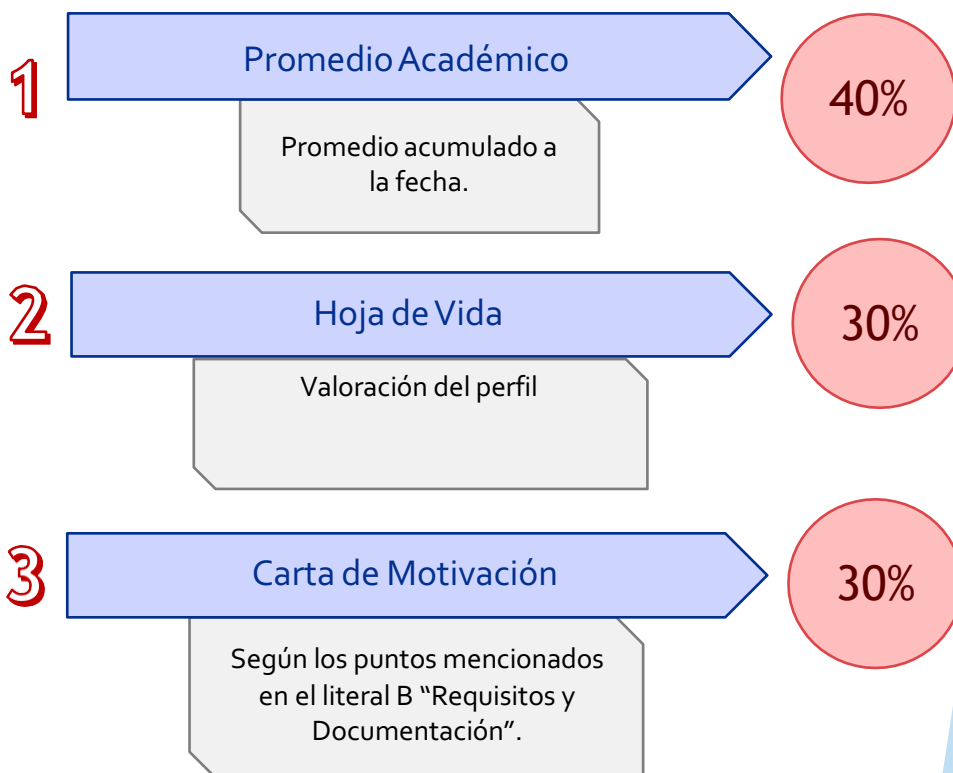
1

Promedio Académico

Promedio acumulado a la fecha.

40%

2

Hoja de Vida

Valoración del perfil

30%

3

Carta de Motivación

Según los puntos mencionados en el literal B “Requisitos y Documentación”.

30%